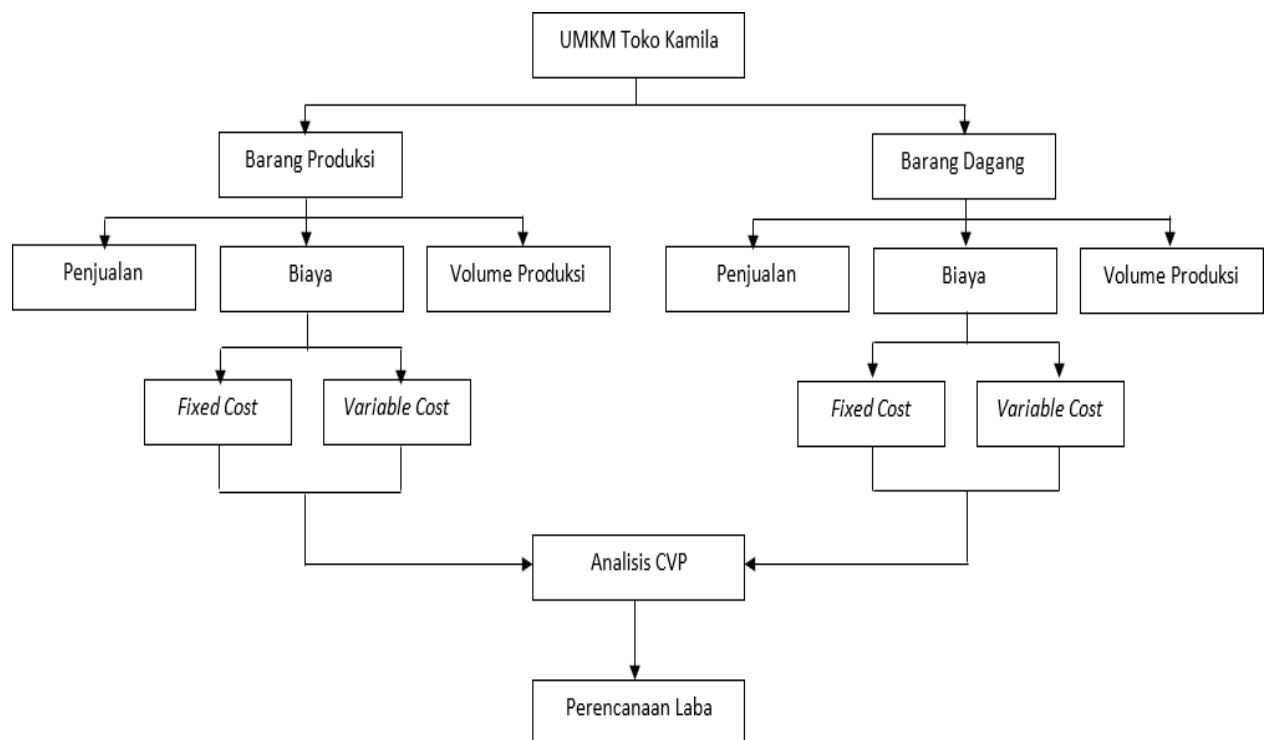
UMKM Toko Kamila

Barang Produksi

Barang Dagang

Penjualan

Biaya

Volume Produksi

Penjualan

Biaya

Volume Produksi

Fixed Cost

Variable Cost

Fixed Cost

Variable Cost

Analisis CVP

Perencanaan Laba